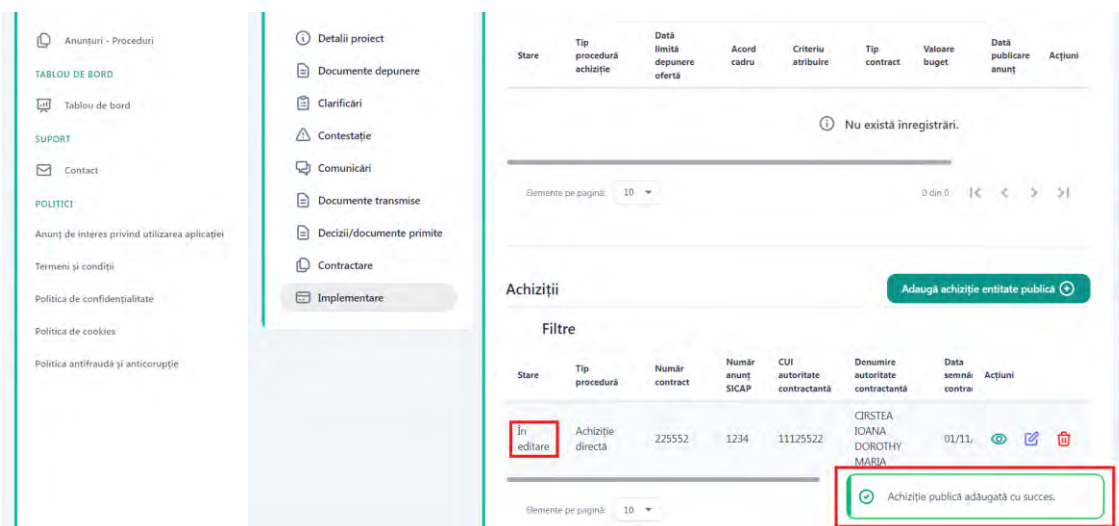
Anunțuri - Proceduri
TABLOU DE BORD
Tablou de bord
SUPORT
Contact
POLITICI
Anunț de interes privind utilizarea aplicației
Termeni și condiții
Politica de confidențialitate
Politica de cookies
Politica antifraudă și anticorupție

Detalii proiect
Documente depunere
Clarificări
Contestație
Comunicări
Documente transmise
Decizii/documente primite
Contractare
Implementare

| Stare | Tip procedură achiziție | Dată limită depunere ofertă | Acord cadru | Criteriu atribuire | Tip contract | Valoare buget | Dată publicare anunț | Acțiuni |
|---|---|---|---|---|---|---|---|---|

Nu există înregistrări.

Elemente pe pagină: 10
0 din 0

Achiziții
Adaugă achiziție entitate publică

Filtre

| Stare | Tip procedură | Număr contract | Număr anunț SICAP | CUI autoritate contractantă | Denumire autoritate contractantă | Data semnă contra | Acțiuni |
|---|---|---|---|---|---|---|---|
| În editare | Achiziție directă | 225552 | 1234 | 11125522 | CIRSTEA IOANA DOROTHY MARIA | 01/11, | |

Elemente pe pagină: 10

Achiziție publică adăugată cu succes.